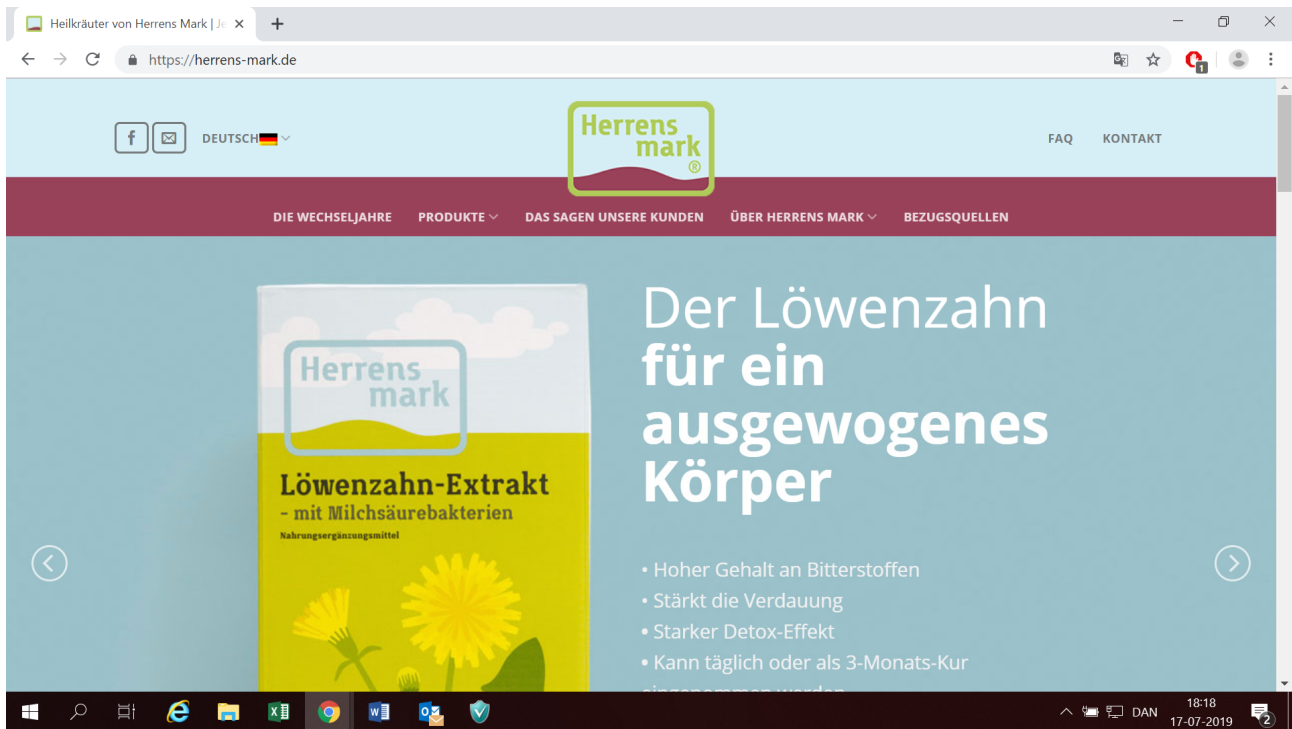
Heilkräuter von Herrens Mark | Je ×
+
https://herrens-mark.de

DEUTSCH

Herrens mark ®

FAQ KONTAKT

DIE WECHSELJAHRE PRODUKTE DAS SAGEN UNSERE KUNDEN ÜBER HERRENS MARK BEZUGSQUELLEN

Herrens mark

Löwenzahn-Extrakt
- mit Milchsäurebakterien
Nahrungsergänzungsmittel

Der Löwenzahn **für ein ausgewogenes Körper**

• Hoher Gehalt an Bitterstoffen
• Stärkt die Verdauung
• Starker Detox-Effekt
• Kann täglich oder als 3-Monats-Kur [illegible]

DAN 18:18 17-07-2019 2